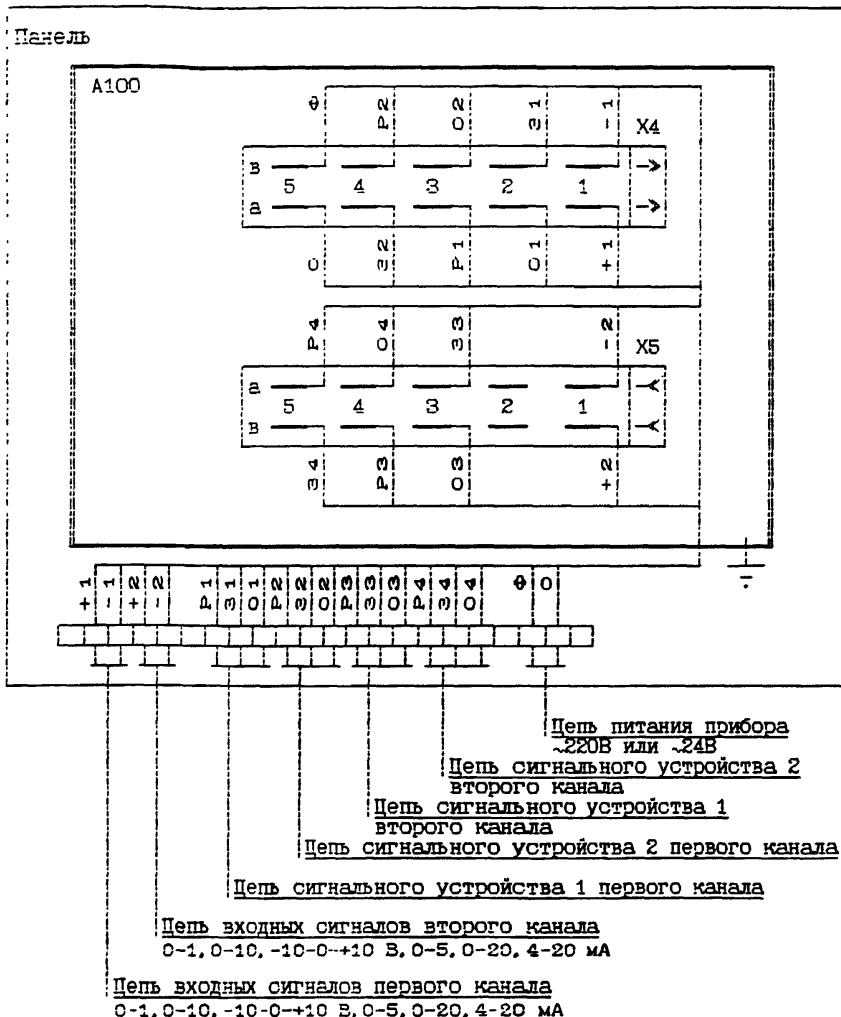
Панель

A100

θ P2 O2 З1 -1
X4
в 5 4 3 2 1
а
О З2 P1 O1 +1

P4 O4 З3 -2
X5
а 5 4 3 2 1
в
З4 P3 O3 +2

+1 -1 +2 -2 P1 З1 O1 P2 З2 O2 P3 З3 O3 P4 З4 O4 θ O

Цепь питания прибора ~220В или ~24В

Цепь сигнального устройства 2 второго канала

Цепь сигнального устройства 1 второго канала

Цепь сигнального устройства 2 первого канала

Цепь сигнального устройства 1 первого канала

Цепь входных сигналов второго канала
0-1, 0-10, -10-0-+10 В, 0-5, 0-20, 4-20 мА

Цепь входных сигналов первого канала
0-1, 0-10, -10-0-+10 В, 0-5, 0-20, 4-20 мА